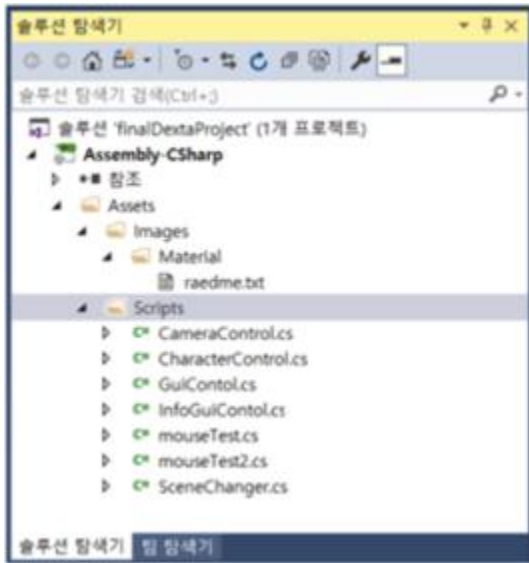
솔루션 탐색기

솔루션 탐색기 검색(Ctrl+;)

솔루션 'finalDextaProject' (1개 프로젝트)
Assembly-CSharp
참조
Assets
Images
Material
raedme.txt
Scripts
CameraControl.cs
CharacterControl.cs
GuiContol.cs
InfoGuiContol.cs
mouseTest.cs
mouseTest2.cs
SceneChanger.cs

솔루션 탐색기 팀 탐색기